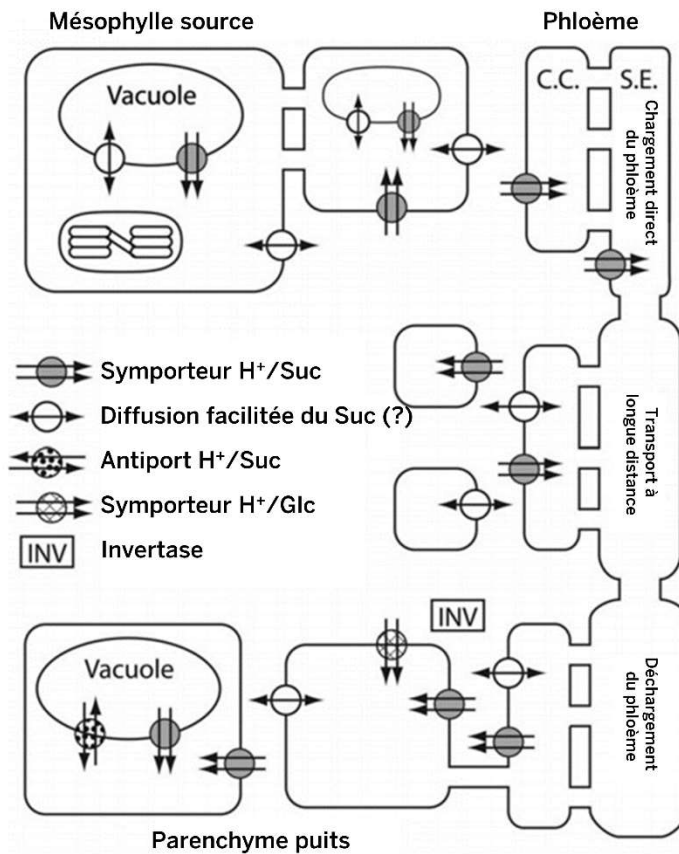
Mésophylle source

Phloème

Vacuole

C.C.

S.E.

Chargement direct du phloème

Symporteur H⁺/Suc

Diffusion facilitée du Suc (?)

Antiport H⁺/Suc

Symporteur H⁺/Glc

INV

Invertase

Transport à longue distance

INV

Vacuole

Déchargement du phloème

Parenchyme puits